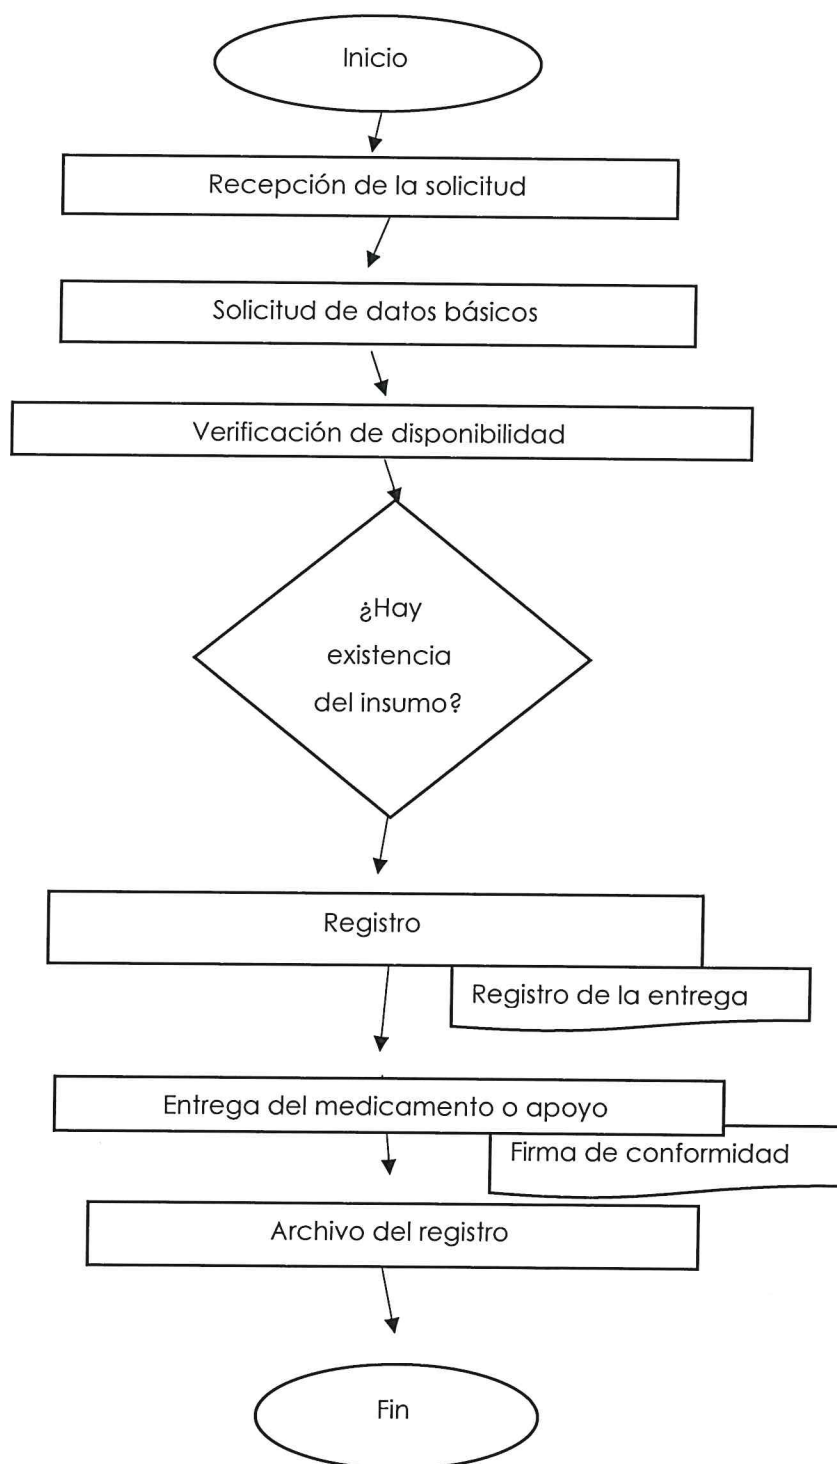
Inicio

Recepción de la solicitud

Solicitud de datos básicos

Verificación de disponibilidad

¿Hay existencia del insumo?

Registro

Registro de la entrega

Entrega del medicamento o apoyo

Firma de conformidad

Archivo del registro

Fin